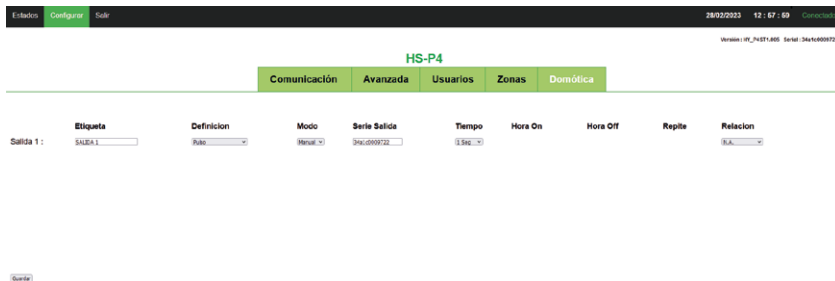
Estados Configurar Salir

28/02/2023 12 : 57 : 59 Conectado

Version : HY_P4ST1.005 Serial : 34a1c000972

HS-P4

Comunicación Avanzada Usuarios Zonas Domótica

| | Etiqueta | Definicion | Modo | Serie Salida | Tiempo | Hora On | Hora Off | Repite | Relacion |
|---|---|---|---|---|---|---|---|---|---|
| Salida 1 : | SALIDA 1 | Pulso | Manual | 34a1c0009722 | 1 Seg | | | | N.A. |

Guardar